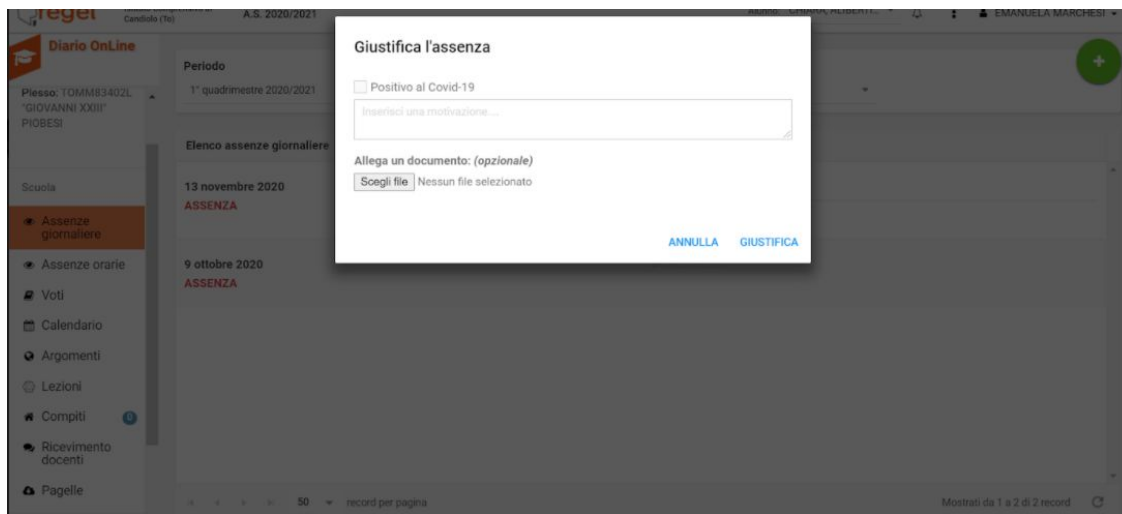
Candiolo (To) A.S. 2020/2021

Alunno: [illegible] EMANUELA MARCHESI

Diario OnLine

Plesso: TOMM83402L "GIOVANNI XXIII" PIOBESI

Scuola

Assenze giornaliere

Assenze orarie

Voti

Calendario

Argomenti

Lezioni

Compiti

Ricevimento docenti

Pagelle

Periodo

1° quadrimestre 2020/2021

Elenco assenze giornaliere

13 novembre 2020
ASSENZA

9 ottobre 2020
ASSENZA

50 record per pagina

Mostrati da 1 a 2 di 2 record

Giustifica l'assenza

Positivo al Covid-19

Inserisci una motivazione....

Allega un documento: (opzionale)

Scegli file Nessun file selezionato

ANNULLA GIUSTIFICA